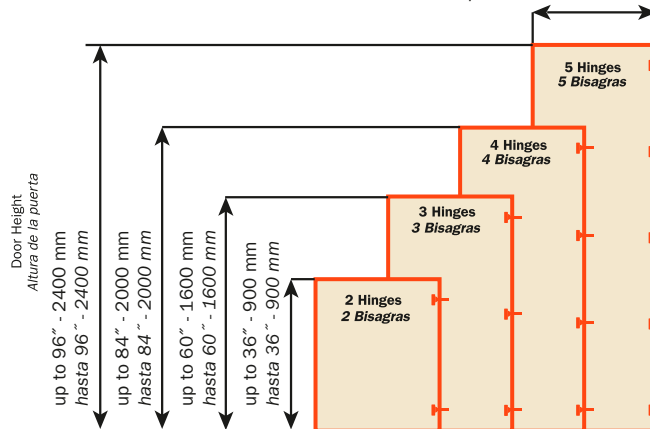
5 Hinges
5 Bisagras

4 Hinges
4 Bisagras

3 Hinges
3 Bisagras

2 Hinges
2 Bisagras

Door Height
Altura de la puerta

up to 96" - 2400 mm
hasta 96" - 2400 mm

up to 84" - 2000 mm
hasta 84" - 2000 mm

up to 60" - 1600 mm
hasta 60" - 1600 mm

up to 36" - 900 mm
hasta 36" - 900 mm